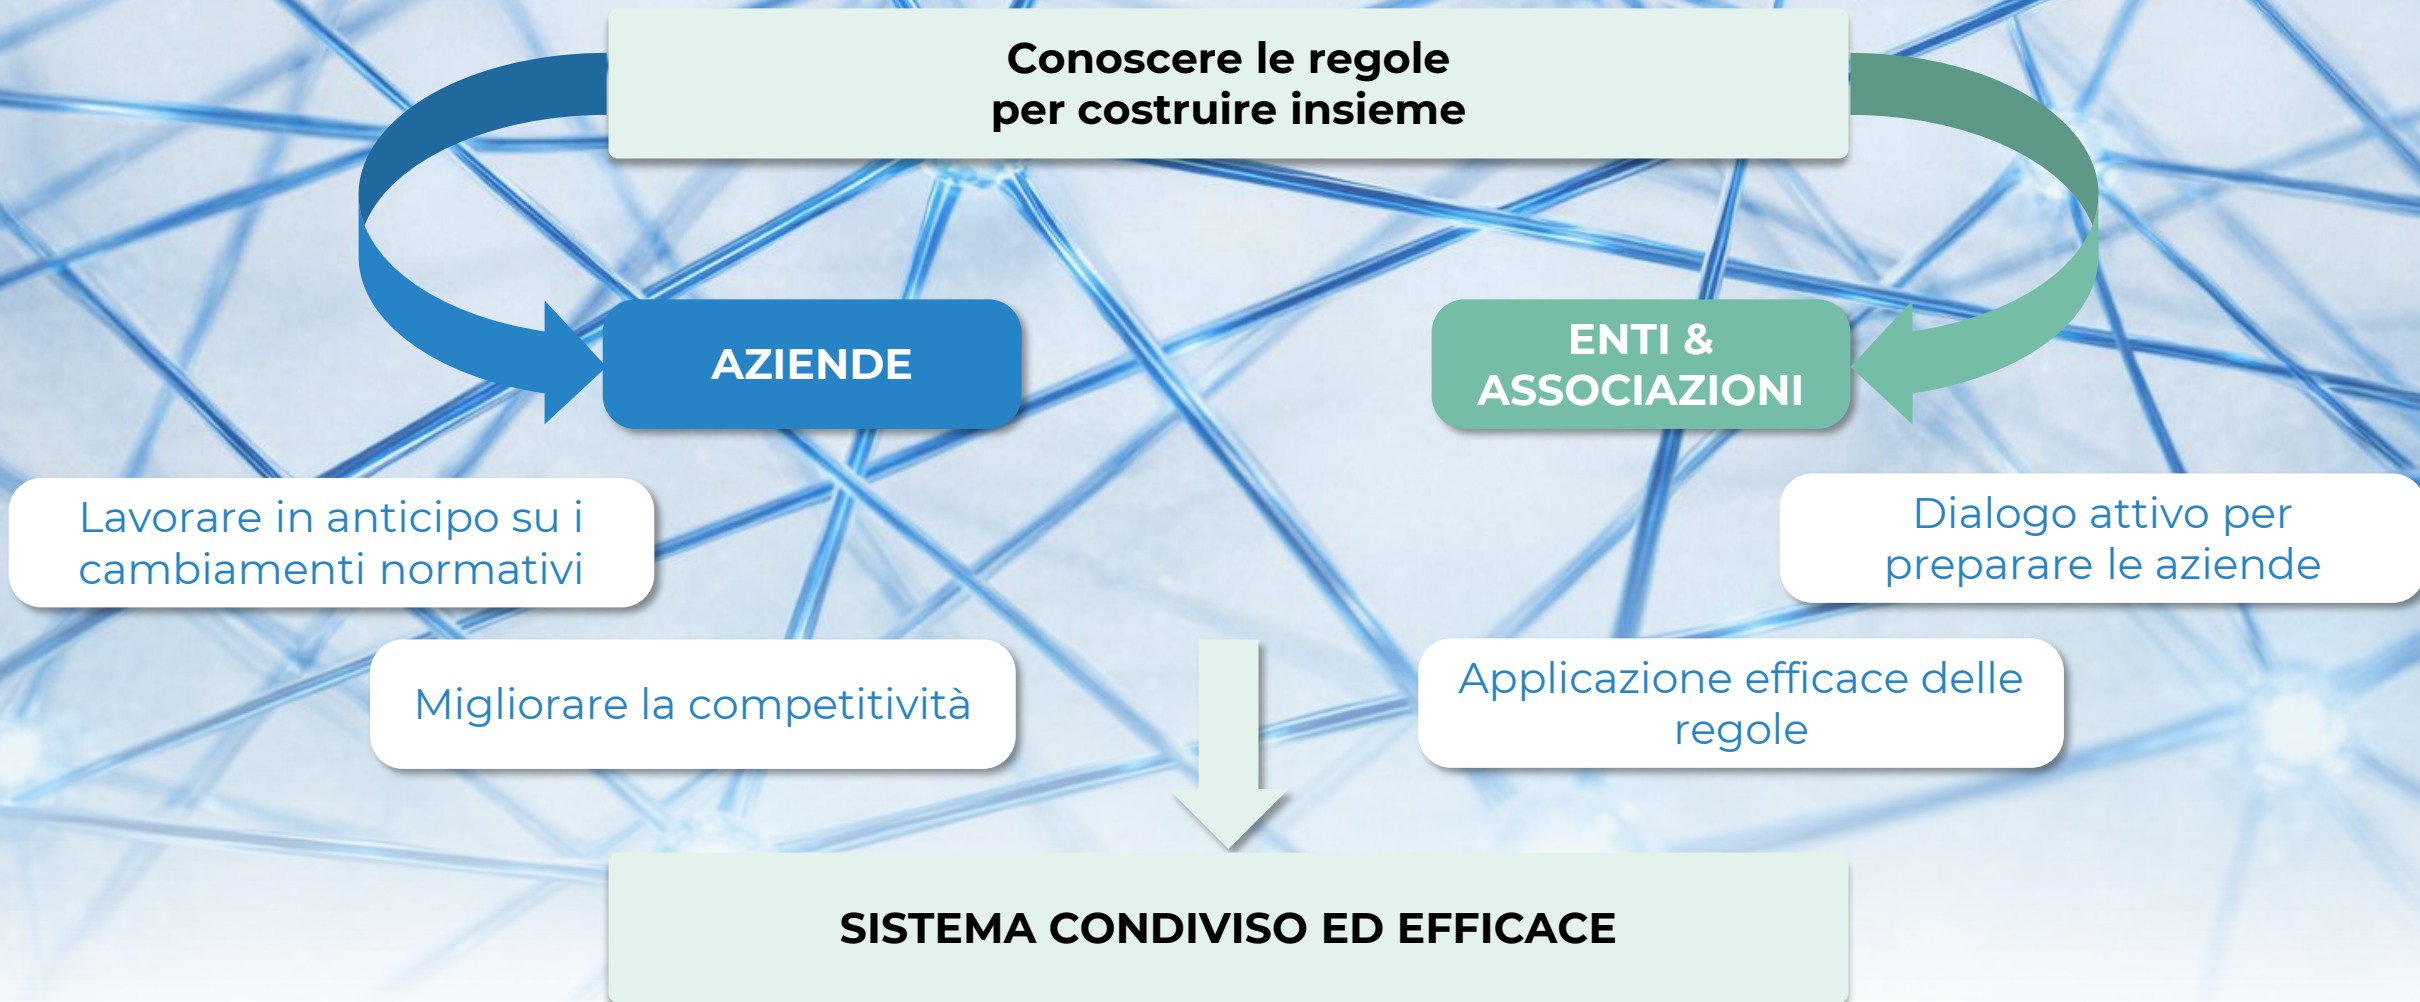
Conoscere le regole
per costruire insieme

AZIENDE

ENTI &
ASSOCIAZIONI

Lavorare in anticipo su i cambiamenti normativi

Dialogo attivo per preparare le aziende

Migliorare la competitività

Applicazione efficace delle regole

SISTEMA CONDIVISO ED EFFICACE